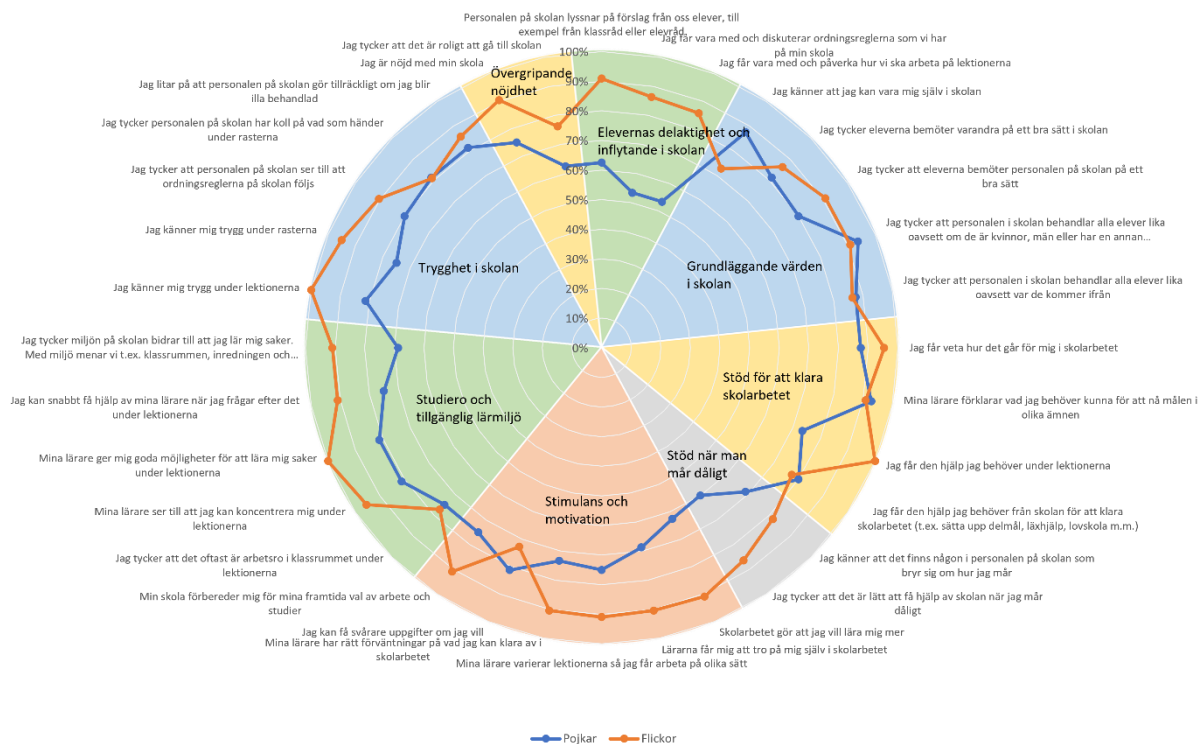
Personalen på skolan lyssnar på förslag från oss elever, till exempel från klassråd eller elevråd

Jag får vara med och diskuterar ordningsreglerna som vi har på min skola

Jag får vara med och påverka hur vi ska arbeta på lektionerna

Jag känner att jag kan vara mig själv i skolan

Jag tycker eleverna bemöter varandra på ett bra sätt i skolan

Jag tycker att eleverna bemöter personalen på skolan på ett bra sätt

Jag tycker att personalen i skolan behandlar alla elever lika oavsett om de är kvinnor, män eller har en annan...

Jag tycker att personalen i skolan behandlar alla elever lika oavsett var de kommer ifrån

Jag får veta hur det går för mig i skolarbetet

Mina lärare förklarar vad jag behöver kunna för att nå målen i olika ämnen

Jag får den hjälp jag behöver under lektionerna

Jag får den hjälp jag behöver från skolan för att klara skolarbetet (t.ex. sätta upp delmål, läxhjälp, lovskola m.m.)

Jag känner att det finns någon i personalen på skolan som bryr sig om hur jag mår

Jag tycker att det är lätt att få hjälp av skolan när jag mår dåligt

Skolarbetet gör att jag vill lära mig mer

Lärarna får mig att tro på mig själv i skolarbetet

Mina lärare varierar lektionerna så jag får arbeta på olika sätt

Mina lärare har rätt förväntningar på vad jag kan klara av i skolarbetet

Jag kan få svårare uppgifter om jag vill

Min skola förbereder mig för mina framtida val av arbete och studier

Jag tycker att det oftast är arbetsro i klassrummet under lektionerna

Mina lärare ser till att jag kan koncentrera mig under lektionerna

Mina lärare ger mig goda möjligheter för att lära mig saker under lektionerna

Jag kan snabbt få hjälp av mina lärare när jag frågar efter det under lektionerna

Jag tycker miljön på skolan bidrar till att jag lär mig saker. Med miljö menar vi t.ex. klassrummen, inredningen och...

Jag känner mig trygg under lektionerna

Jag känner mig trygg under rasterna

Jag tycker att personalen på skolan ser till att ordningsreglerna på skolan följs

Jag tycker personalen på skolan har koll på vad som händer under rasterna

Jag litar på att personalen på skolan gör tillräckligt om jag blir illa behandlad

Jag är nöjd med min skola

Jag tycker att det är roligt att gå till skolan

100%
90%
80%
70%
60%
50%
40%
30%
20%
10%
0%

Övergripande nöjdhet

Elevernas delaktighet och inflytande i skolan

Grundläggande värden i skolan

Stöd för att klara skolarbetet

Stöd när man mår dåligt

Stimulans och motivation

Studiero och tillgänglig lärmiljö

Trygghet i skolan

Pojkar
Flickor